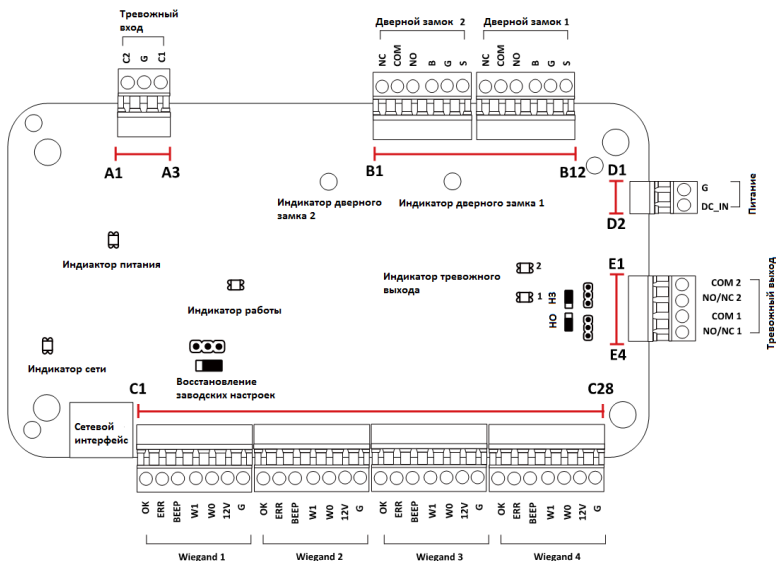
Тревожный вход

C2 G C1

A1 A3

Дверной замок 2 Дверной замок 1

NC COM NO B G S NC COM NO B G S

B1 B12

D1

D2

G

DC_IN

Питание

Индикатор дверного замка 2

Индикатор дверного замка 1

Индикатор питания

Индикатор тревожного выхода

2

1

НЗ

НО

E1

E4

COM 2

NO/NC 2

COM 1

NO/NC 1

Тревожный выход

Индикатор работы

Индикатор сети

Восстановление заводских настроек

C1

C28

Сетевой интерфейс

OK ERR BEEP W1 W0 12V G

OK ERR BEEP W1 W0 12V G

OK ERR BEEP W1 W0 12V G

OK ERR BEEP W1 W0 12V G

Wiegand 1

Wiegand 2

Wiegand 3

Wiegand 4